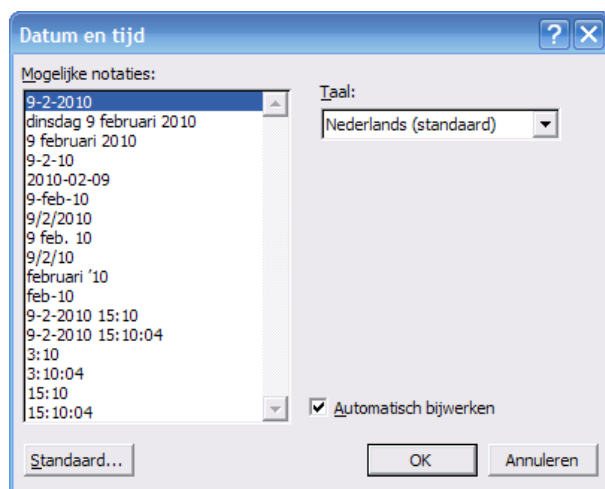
Datum en tijd

Mogelijke notaties:

9-2-2010
dinsdag 9 februari 2010
9 februari 2010
9-2-10
2010-02-09
9-feb-10
9/2/2010
9 feb. 10
9/2/10
februari '10
feb-10
9-2-2010 15:10
9-2-2010 15:10:04
3:10
3:10:04
15:10
15:10:04

Taal:

Nederlands (standaard)

Automatisch bijwerken

Standaard...

OK

Annuleren